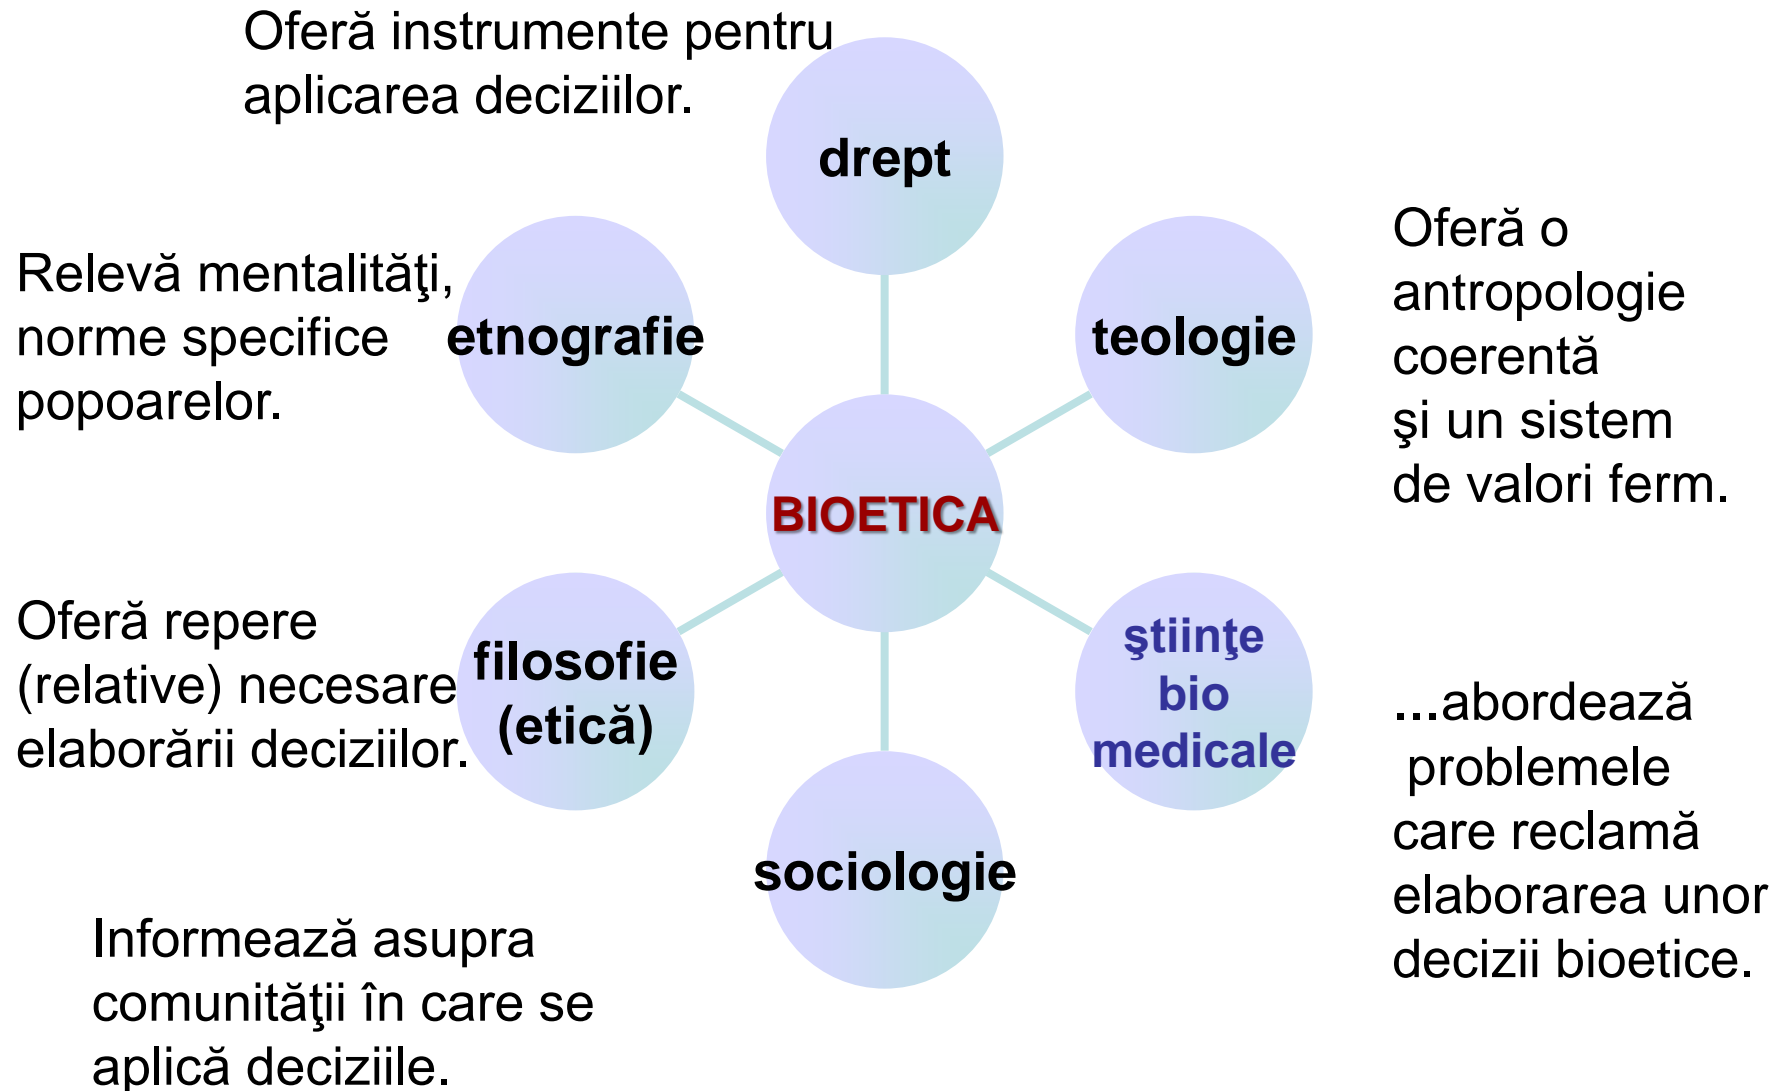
Oferă instrumente pentru aplicarea deciziilor.

drept

Relevă mentalităţi, norme specifice popoarelor.

etnografie

teologie

Oferă o antropologie coerentă şi un sistem de valori ferm.

BIOETICA

Oferă repere (relative) necesare elaborării deciziilor.

filosofie (etică)

ştiinţe bio medicale

...abordează problemele care reclamă elaborarea unor decizii bioetice.

sociologie

Informează asupra comunităţii în care se aplică deciziile.